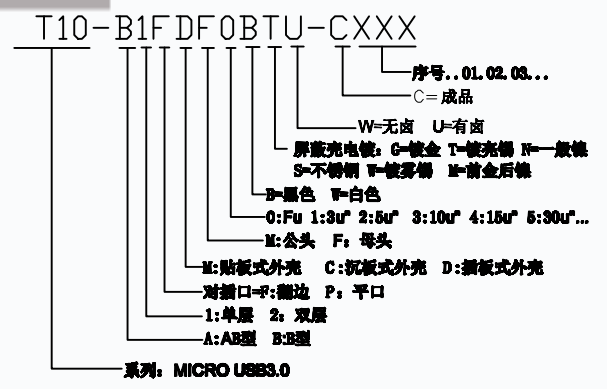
T10-B1FDF0BTU-CXXX

序号..01.02.03...

C=成品

W=无卤　U=有卤

屏蔽壳电镀：G=镀金　T=镀亮锡　N=一般镍

S=不锈钢　W=镀雾锡　M=前金后镍

B=黑色　W=白色

O:Fu 1:3u" 2:5u" 3:10u" 4:15u" 5:30u"...

M:公头　F：母头

M:贴板式外壳　C:沉板式外壳　D:插板式外壳

对插口=F:翻边　P：平口

1:单层　2：双层

A:AB型　B:B型

系列：MICRO USB3.0